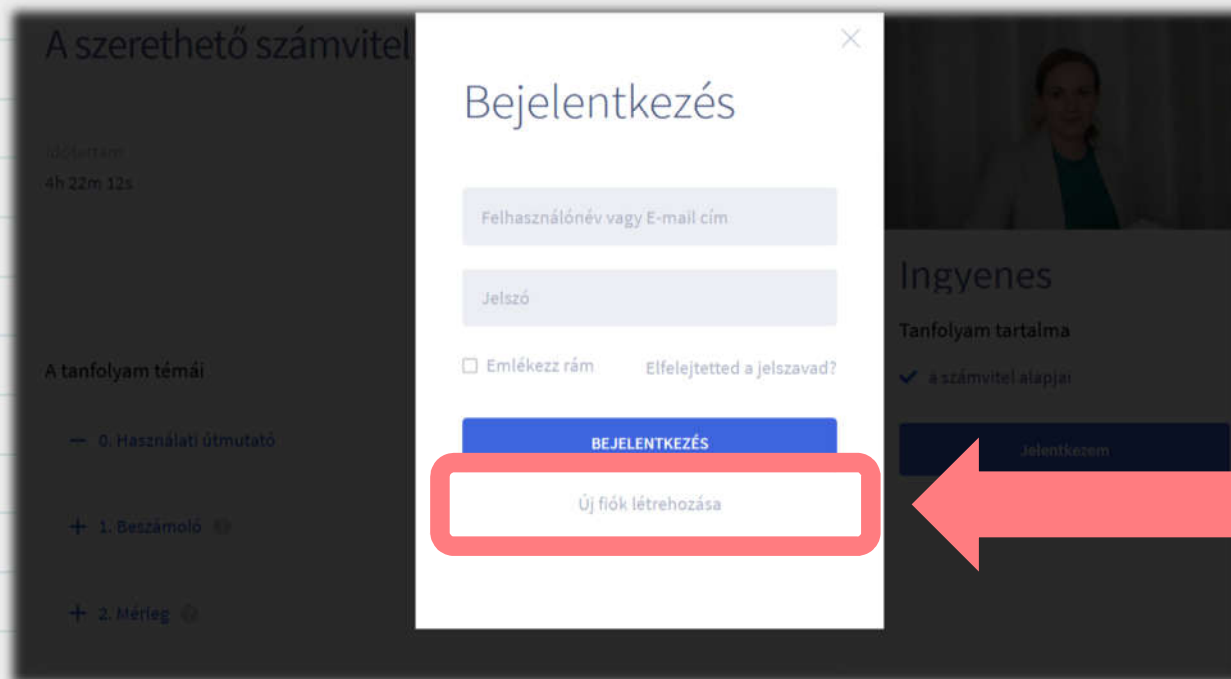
A szerethető számvitel

Időtartam
4h 22m 12s

A tanfolyam témái

— 0. Használati útmutató

+ 1. Beszámoló

+ 2. Mérleg

Bejelentkezés

Felhasználónév vagy E-mail cím

Jelszó

Emlékezz rám

Elfelejtetted a jelszavad?

BEJELENTKEZÉS

Új fiók létrehozása

Ingyenes

Tanfolyam tartalma

a számvitel alapjai

Jelentkezem